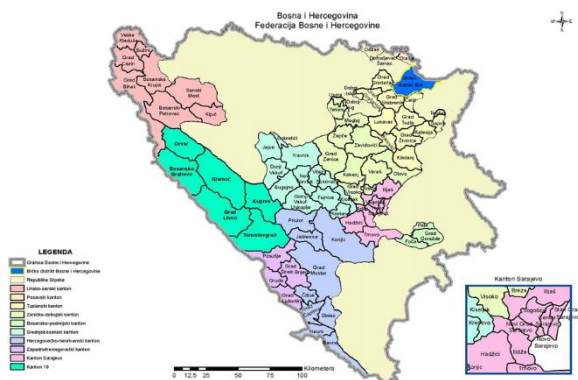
Bosna i Hercegovina
Federacija Bosne i Hercegovine

Velika Kladuša
Cazin
Grad Bihać
Bosanska Krupa
Sanski Most
Bosanski Petrovac
Ključ
Drvar
Bosansko Grahovo
Glamoč
Grad Livno
Kupres
Tomislavgrad
Jajce
Dobretići
Travnik
Donji Vakuf
Novi Travnik
Bugojno
Gornji Vakuf-Uskoplje
Fojnica
Kiseljak
Vitez
Busovača
Kreševo
Grad Zenica
Zavidovići
Žepče
Maglaj
Tešanj
Usora
Doboj Jug
Gradačac
Grad Tuzla
Brčko distrikt Bosne i Hercegovine
Srebrenik
Lukavac
Živinice
Kladanj
Kalesija
Banovići
Kakanj
Vareš
Olovo
Breza
Visoko
Ilijaš
Prozor
Jablanica
Konjic
Hadžići
Trnovo
Pale
Foča
Grad Goražde
Posušje
Grad Široki Brijeg
Grad Mostar
Grude
Ljubuški
Čitluk
Čapljina
Stolac
Neum
Ravno

LEGENDA
Granica Bosne i Hercegovine
Brčko distrikt Bosne i Hercegovine
Republika Srpska
Unsko-sanski kanton
Posavski kanton
Tuzlanski kanton
Zeničko-dobojski kanton
Bosansko-podrinjski kanton
Srednjobosanski kanton
Hercegovačko-neretvanski kanton
Zapadnohercegovački kanton
Kanton Sarajevo
Kanton 10

0 12,5 25 50 75 100 Kilometers

Kanton Sarajevo
Visoko
Breza
Ilijaš
Kiseljak
Vogošća
Kreševo
Novi Grad Sarajevo
Stari Grad Sarajevo
Centar Sarajevo
Novo Sarajevo
Ilidža
Istočno Sarajevo
Hadžići
Konjic
Trnovo